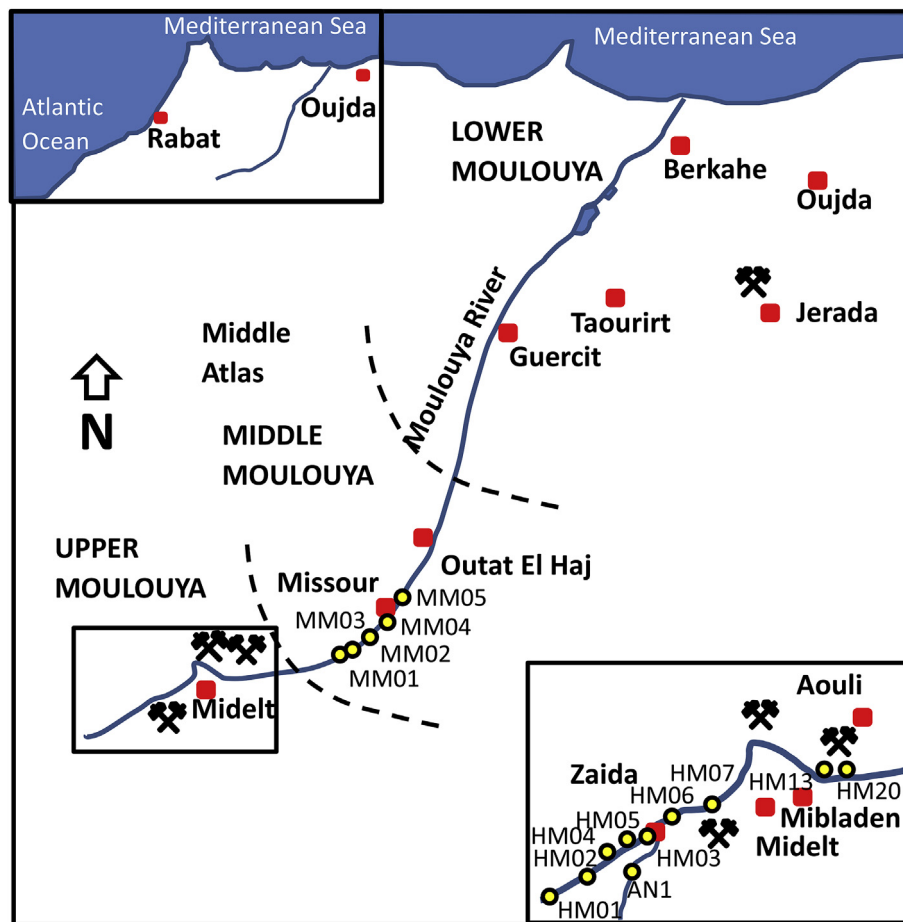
Mediterranean Sea
Atlantic Ocean
Rabat
Oujda

Mediterranean Sea
LOWER MOULOUYA
Berkahe
Oujda
Jerada
Taourirt
Guercit
Moulouya River
Middle Atlas
N
MIDDLE MOULOUYA
UPPER MOULOUYA
Outat El Haj
Missour
MM05
MM04
MM03
MM02
MM01
Midelt

Aouli
Zaida
HM07
HM13
HM20
HM06
HM05
HM04
HM02
HM03
Mibladen
Midelt
AN1
HM01